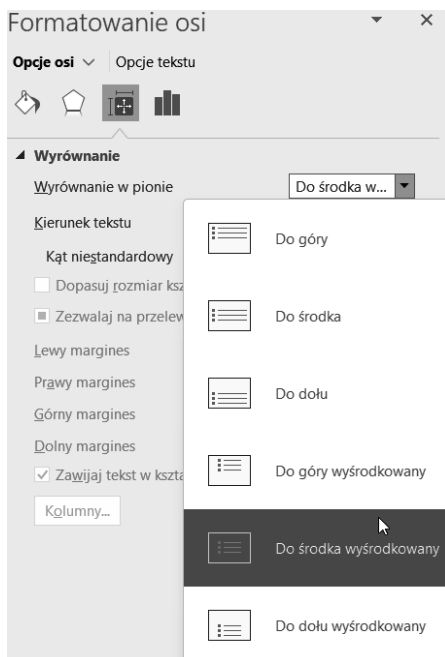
Formatowanie osi ▾ ×

Opcje osi ∨ Opcje tekstu

◢ Wyrównanie

Wyrównanie w pionie Do środka w...

Kierunek tekstu

Kąt niestandardowy

Dopasuj rozmiar ksz

Zezwalaj na przelew

Lewy margines

Prawy margines

Górny margines

Dolny margines

✓ Zawijaj tekst w kszta

Kolumny...

Do góry

Do środka

Do dołu

Do góry wyśrodkowany

Do środka wyśrodkowany

Do dołu wyśrodkowany